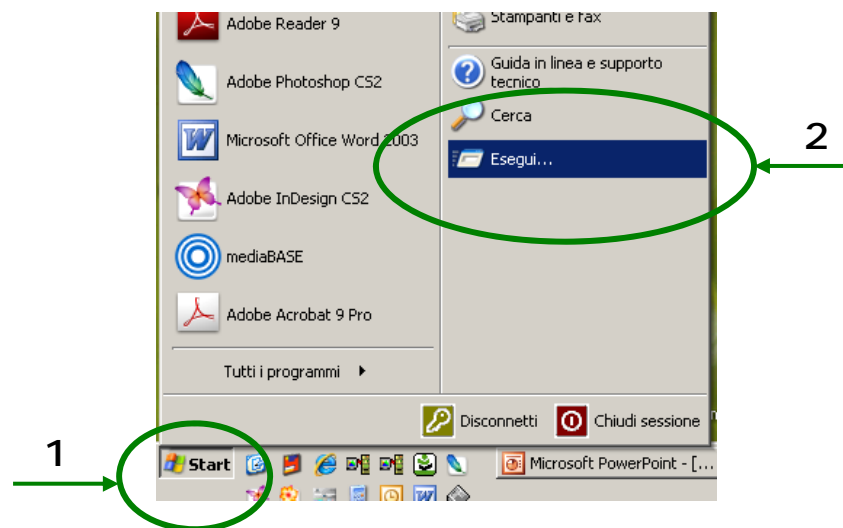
Adobe Reader 9

Adobe Photoshop CS2

Microsoft Office Word 2003

Adobe InDesign CS2

mediaBASE

Adobe Acrobat 9 Pro

Tutti i programmi

Stampanti e fax

Guida in linea e supporto tecnico

Cerca

Esegui...

2

Disconnetti

Chiudi sessione

1

Start

Microsoft PowerPoint - [...